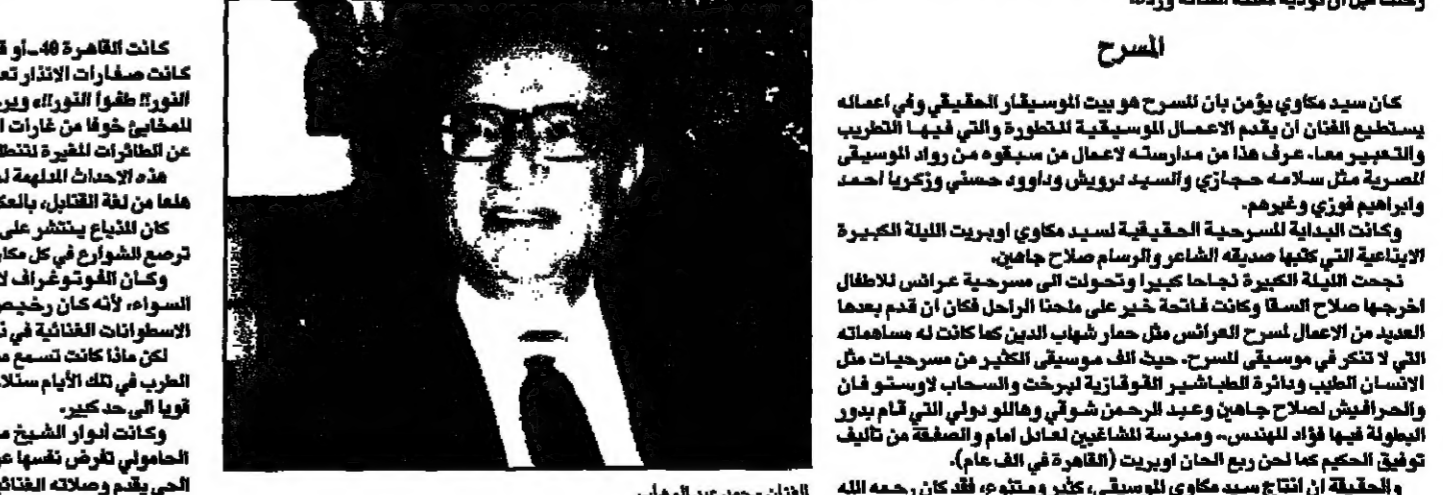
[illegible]

المسرح

كان سيد مكاوي يؤمن بان للمسرح هو بيت الموسيقار الحقيقي وفي اعماله يستطيع الفنان ان يقدم الاعمال الموسيقية المتطورة والتي فيها التطريب والتعبير معا، عرف هذا من مدارسته لاعمال من سبقوه من رواد الموسيقى المصرية مثل سلامه حجازي والسيد درويش وداوود حسني وزكريا احمد وابراهيم فوزي وغيرهم.

وكانت البداية المسرحية الحقيقية لسيد مكاوي اوبريت الليلة الكبيرة الاذاعية التي كتبها صديقه الشاعر والرسام صلاح جاهين.

نجحت الليلة الكبيرة نجاحا كبيرا وتحولت الى مسرحية عرائس للاطفال اخرجها صلاح السقا وكانت فاتحة خير على ملحنا الراحل فكان ان قدم بعدها العديد من الاعمال لمسرح العرائس مثل حمار شهاب الدين كما كانت له مساهماته التي لا تنكر في موسيقى للمسرح، حيث الف موسيقى الكثير من مسرحيات مثل الانسان الطيب ودائرة الطباشير القوقازية لبرخت والسحاب لاوستو فان والحرافيش لصلاح جاهين وعبد الرحمن شوقي وهاللو دولي التي قام بدور البطولة فيها فؤاد المهندس، ومدرسة المشاغبين لعادل امام والصفقة من تأليف توفيق الحكيم كما لحن ربع الحان اوبريت (القاهرة في الف عام).

والحقيقة ان انتاج سيد مكاوي الموسيقي كثير ومتنوع فقد كان رحمه الله

الفنان محمد عبد الوهاب

كانت القاهرة 40 ـ أو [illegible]
كانت صفارات الانذار تع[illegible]
النور!! طفوا النور!! ويد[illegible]
للمخابئ خوفا من غارات ا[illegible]
عن الطائرات المغيرة لتنطا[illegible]
هذه الاحداث الملهمة ل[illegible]
هلعا من لغة القنابل، بالعك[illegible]
كان المذياع ينتشر على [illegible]
ترصع الشوارع في كل مكا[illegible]
وكان الفوتوغراف لا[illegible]
السواء، لأنه كان رخيص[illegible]
الاسطوانات الغنائية في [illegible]
لكن ماذا كانت تسمع م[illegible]
الطرب في تلك الأيام ستلا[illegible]
قويا الى حد كبير.
وكانت انوار الشيخ م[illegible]
الحامولي تفرض نفسها ع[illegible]
الحي يقدم وصلاته الغنائ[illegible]